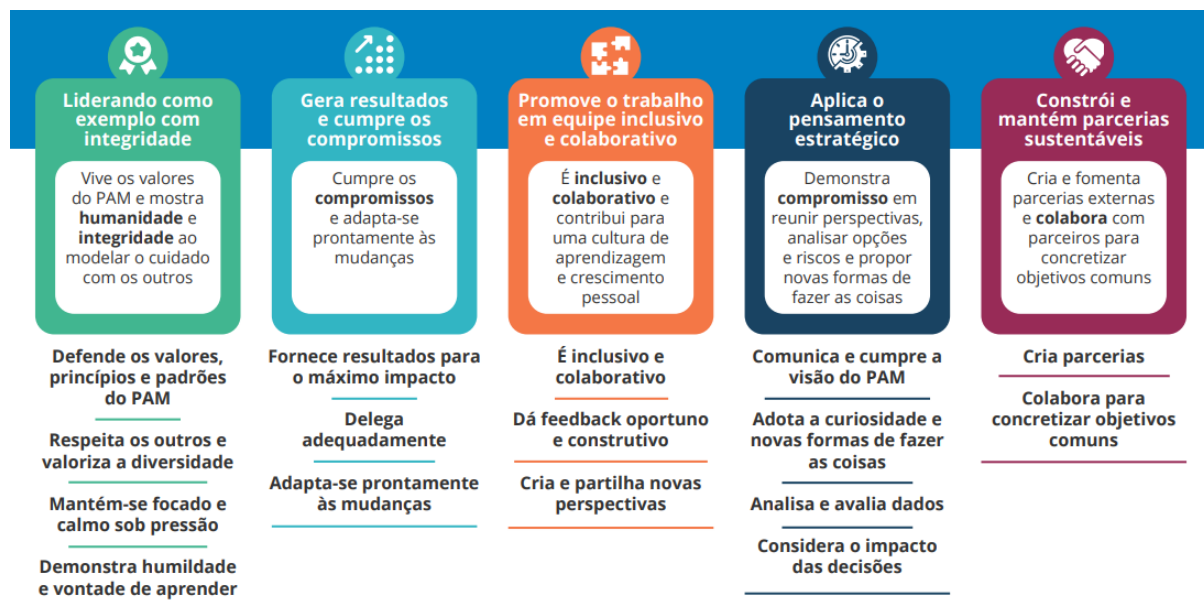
Liderando como exemplo com integridade

Vive os valores do PAM e mostra **humanidade** e **integridade** ao modelar o cuidado com os outros

Defende os valores, princípios e padrões do PAM

Respeita os outros e valoriza a diversidade

Mantém-se focado e calmo sob pressão

Demonstra humildade e vontade de aprender

Gera resultados e cumpre os compromissos

Cumpre os **compromissos** e adapta-se prontamente às mudanças

Fornece resultados para o máximo impacto

Delega adequadamente

Adapta-se prontamente às mudanças

Promove o trabalho em equipe inclusivo e colaborativo

É **inclusivo** e **colaborativo** e contribui para uma cultura de aprendizagem e crescimento pessoal

É inclusivo e colaborativo

Dá feedback oportuno e construtivo

Cria e partilha novas perspectivas

Aplica o pensamento estratégico

Demonstra **compromisso** em reunir perspectivas, analisar opções e riscos e propor novas formas de fazer as coisas

Comunica e cumpre a visão do PAM

Adota a curiosidade e novas formas de fazer as coisas

Analisa e avalia dados

Considera o impacto das decisões

Constrói e mantém parcerias sustentáveis

Cria e fomenta parcerias externas e **colabora** com parceiros para concretizar objetivos comuns

Cria parcerias

Colabora para concretizar objetivos comuns